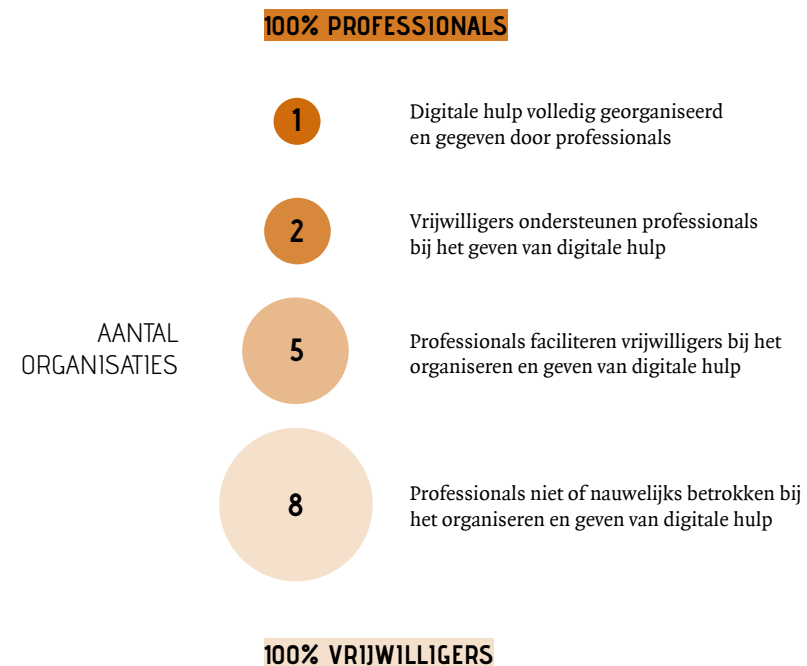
100% PROFESSIONALS

AANTAL ORGANISATIES

1

Digitale hulp volledig georganiseerd en gegeven door professionals

2

Vrijwilligers ondersteunen professionals bij het geven van digitale hulp

5

Professionals faciliteren vrijwilligers bij het organiseren en geven van digitale hulp

8

Professionals niet of nauwelijks betrokken bij het organiseren en geven van digitale hulp

100% VRIJWILLIGERS